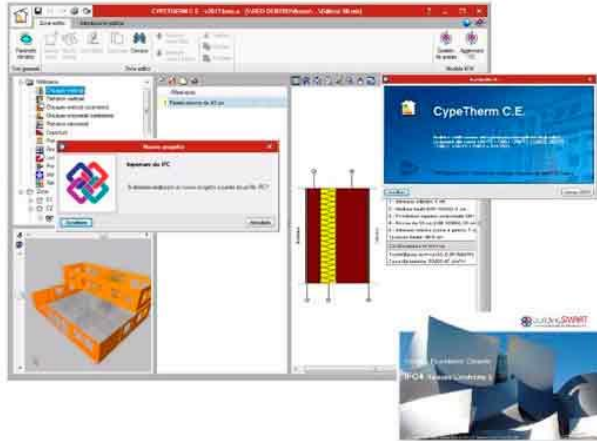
CYPETHERM C.E.

Dati generali

Nuovo progetto

Importare da IFC

Si desidera realizzare un nuovo progetto a partire da un file IFC?

Annullare

Acerca de

CypeTherm C.E.

Accettare

buildingSMART

IFC4